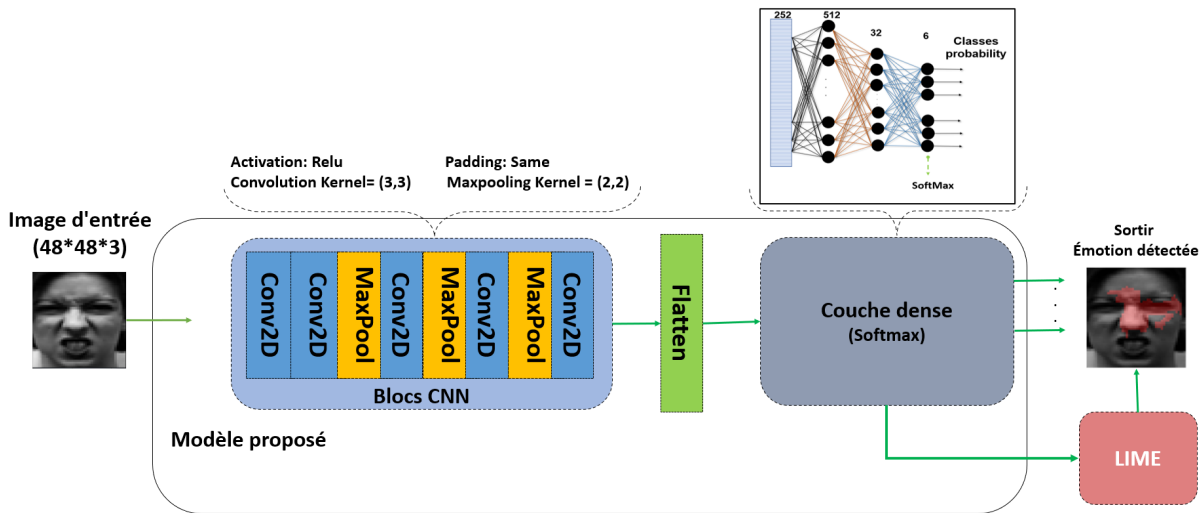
252
512
32
6
Classes probability
SoftMax

Activation: Relu
Convolution Kernel= (3,3)

Padding: Same
Maxpooling Kernel = (2,2)

Image d'entrée
(48*48*3)

Conv2D
Conv2D
MaxPool
Conv2D
MaxPool
Conv2D
MaxPool
Conv2D

Blocs CNN

Flatten

Couche dense
(Softmax)

Sortir
Émotion détectée

LIME

Modèle proposé